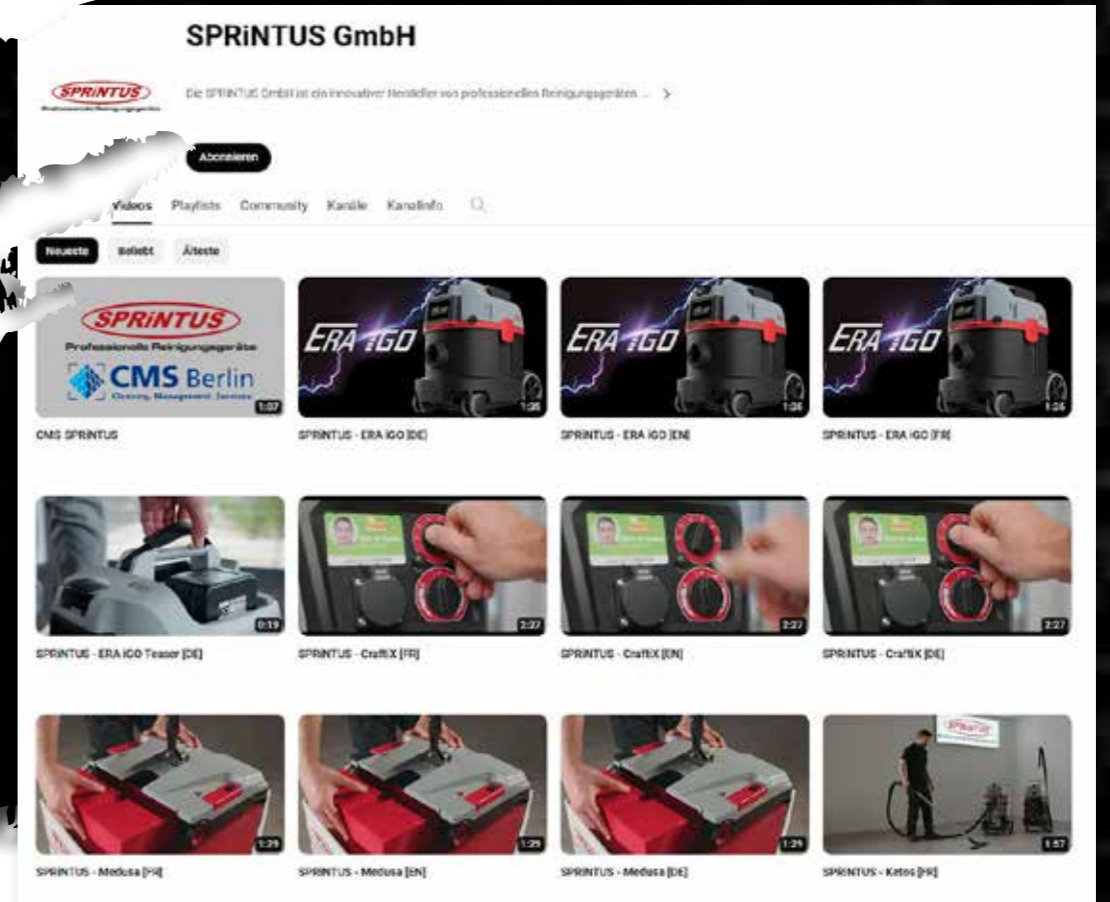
SPRiNTUS GmbH

SPRiNTUS

Die SPRINTUS GmbH ist ein innovativer Hersteller von professionellen Reinigungsgeräten ... >

Abonnieren

Videos Playlists Community Kanäle Kanalinfo

Neueste Beliebt Älteste

SPRiNTUS Professionelle Reinigungsgeräte CMS Berlin Cleaning. Management. Services 1:07
CMS SPRINTUS

ERA iGO 1:26
SPRINTUS - ERA iGO [DE]

ERA iGO 1:26
SPRINTUS - ERA iGO [EN]

ERA iGO 1:26
SPRINTUS - ERA iGO [FR]

0:19
SPRINTUS - ERA iGO Teaser [DE]

2:27
SPRINTUS - CraftiX [FR]

2:27
SPRINTUS - CraftiX [EN]

2:27
SPRINTUS - CraftiX [DE]

1:29
SPRINTUS - Medusa [FR]

1:29
SPRINTUS - Medusa [EN]

1:29
SPRINTUS - Medusa [DE]

SPRiNTUS 1:57
SPRINTUS - Ketos [FR]